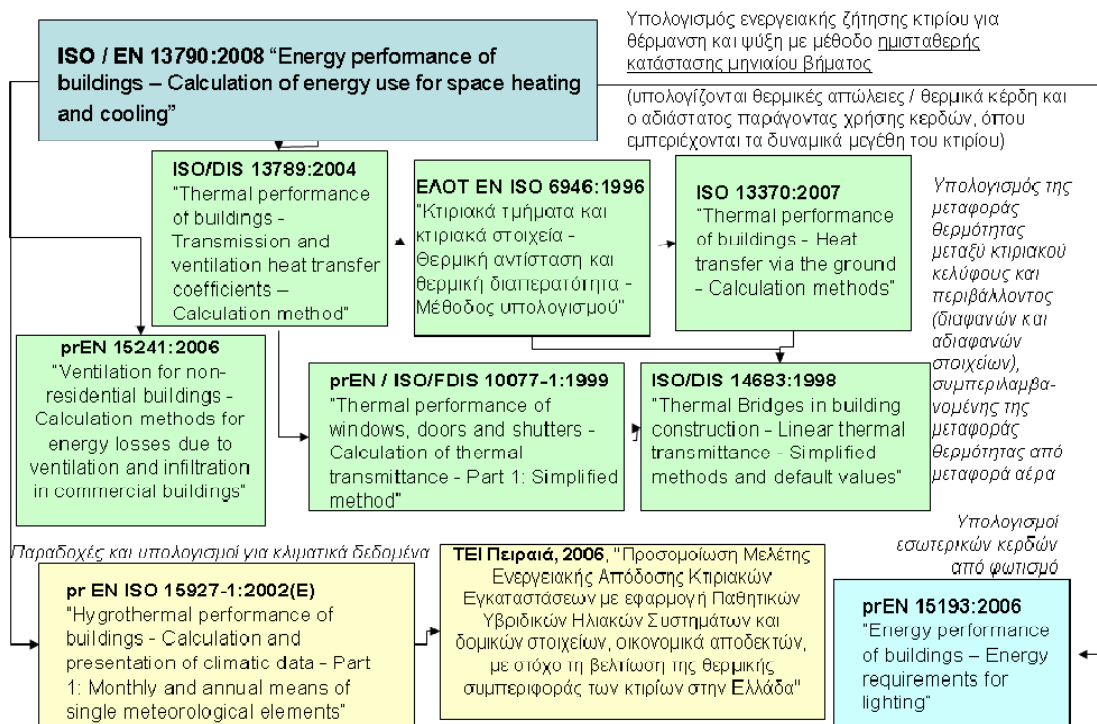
ISO / EN 13790:2008 "Energy performance of buildings – Calculation of energy use for space heating and cooling"

Υπολογισμός ενεργειακής ζήτησης κτιρίου για θέρμανση και ψύξη με μέθοδο ημισταθερής κατάστασης μηνιαίου βήματος

(υπολογίζονται θερμικές απώλειες / θερμικά κέρδη και ο αδιάστατος παράγοντας χρήσης κερδών, όπου εμπεριέχονται τα δυναμικά μεγέθη του κτιρίου)

ISO/DIS 13789:2004 "Thermal performance of buildings - Transmission and ventilation heat transfer coefficients – Calculation method"

ΕΛΟΤ ΕΝ ISO 6946:1996 "Κτιριακά τμήματα και κτιριακά στοιχεία - Θερμική αντίσταση και θερμική διαπερατότητα - Μέθοδος υπολογισμού"

ISO 13370:2007 "Thermal performance of buildings - Heat transfer via the ground - Calculation methods"

Υπολογισμός της μεταφοράς θερμότητας μεταξύ κτιριακού κελύφους και περιβάλλοντος (διαφανών και αδιαφανών στοιχείων), συμπεριλαμβανομένης της μεταφοράς θερμότητας από μεταφορά αέρα

prEN 15241:2006 "Ventilation for non-residential buildings - Calculation methods for energy losses due to ventilation and infiltration in commercial buildings"

prEN / ISO/FDIS 10077-1:1999 "Thermal performance of windows, doors and shutters - Calculation of thermal transmittance - Part 1: Simplified method"

ISO/DIS 14683:1998 "Thermal Bridges in building construction - Linear thermal transmittance - Simplified methods and default values"

Παραδοχές και υπολογισμοί για κλιματικά δεδομένα

pr EN ISO 15927-1:2002(E) "Hygrothermal performance of buildings - Calculation and presentation of climatic data – Part 1: Monthly and annual means of single meteorological elements"

ΤΕΙ Πειραιά, 2006, "Προσομοίωση Μελέτης Ενεργειακής Απόδοσης Κτιριακών Εγκαταστάσεων με εφαρμογή Παθητικών Υβριδικών Ηλιακών Συστημάτων και δομικών στοιχείων, οικονομικά αποδεκτών, με στόχο τη βελτίωση της θερμικής συμπεριφοράς των κτιρίων στην Ελλάδα"

Υπολογισμοί εσωτερικών κερδών από φωτισμό

prEN 15193:2006 "Energy performance of buildings – Energy requirements for lighting"